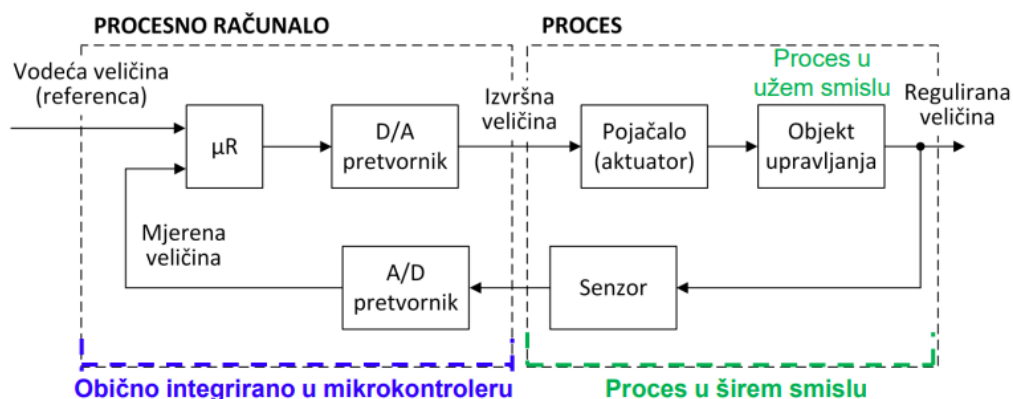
PROCESNO RAČUNALO

PROCES

Proces u užem smislu

Vodeća veličina (referenca)

μR

D/A pretvornik

Izvršna veličina

Pojačalo (aktuator)

Objekt upravljanja

Regulirana veličina

Mjerena veličina

A/D pretvornik

Senzor

Obično integrirano u mikrokontroleru

Proces u širem smislu